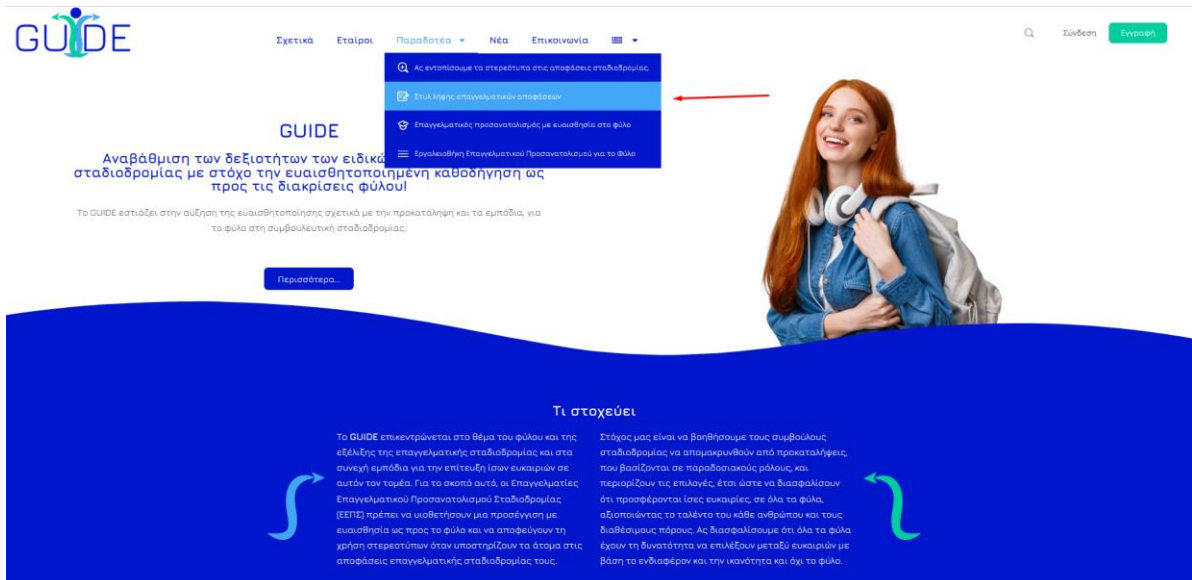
GUIDE

Σχετικά Εταίροι Παραδοτέα Νέα Επικοινωνία

Σύνδεση Εγγραφή

Ας εντοπίσουμε τα στερεότυπα στις αποφάσεις σταδιοδρομίας

Στυλ λήψης επαγγελματικών αποφάσεων

Επαγγελματικός προσανατολισμός με ευαισθησία στο φύλο

Εργαλειοθήκη Επαγγελματικού Προσανατολισμού για το Φύλο

GUIDE

Αναβάθμιση των δεξιοτήτων των ειδικ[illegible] σταδιοδρομίας με στόχο την ευαισθητοποιημένη καθοδήγηση ως προς τις διακρίσεις φύλου!

Το GUIDE εστιάζει στην αύξηση της ευαισθητοποίησης σχετικά με την προκατάληψη και τα εμπόδια, για το φύλο στη συμβουλευτική σταδιοδρομίας.

Περισσότερα...

Τι στοχεύει

Το GUIDE επικεντρώνεται στο θέμα του φύλου και της εξέλιξης της επαγγελματικής σταδιοδρομίας και στα συνεχή εμπόδια για την επίτευξη ίσων ευκαιριών σε αυτόν τον τομέα. Για το σκοπό αυτό, οι Επαγγελματίες Επαγγελματικού Προσανατολισμού Σταδιοδρομίας (ΕΕΠΣ) πρέπει να υιοθετήσουν μια προσέγγιση με ευαισθησία ως προς το φύλο και να αποφεύγουν τη χρήση στερεοτύπων όταν υποστηρίζουν τα άτομα στις αποφάσεις επαγγελματικής σταδιοδρομίας τους.

Στόχος μας είναι να βοηθήσουμε τους συμβούλους σταδιοδρομίας να απομακρυνθούν από προκαταλήψεις, που βασίζονται σε παραδοσιακούς ρόλους, και περιορίζουν τις επιλογές, έτσι ώστε να διασφαλίσουν ότι προσφέρονται ίσες ευκαιρίες, σε όλα τα φύλα, αξιοποιώντας το ταλέντο του κάθε ανθρώπου και τους διαθέσιμους πόρους. Ας διασφαλίσουμε ότι όλα τα φύλα έχουν τη δυνατότητα να επιλέξουν μεταξύ ευκαιριών με βάση το ενδιαφέρον και την ικανότητα και όχι το φύλο.